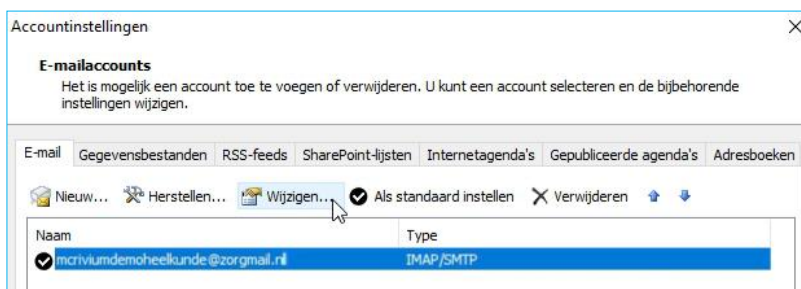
Accountinstellingen

E-mailaccounts

Het is mogelijk een account toe te voegen of verwijderen. U kunt een account selecteren en de bijbehorende instellingen wijzigen.

E-mail | Gegevensbestanden | RSS-feeds | SharePoint-lijsten | Internetagenda's | Gepubliceerde agenda's | Adresboeken

Nieuw... Herstellen... Wijzigen... Als standaard instellen Verwijderen

| Naam | Type |
|---|---|
| mcriviumdemoheelkunde@zorgmail.nl | IMAP/SMTP |